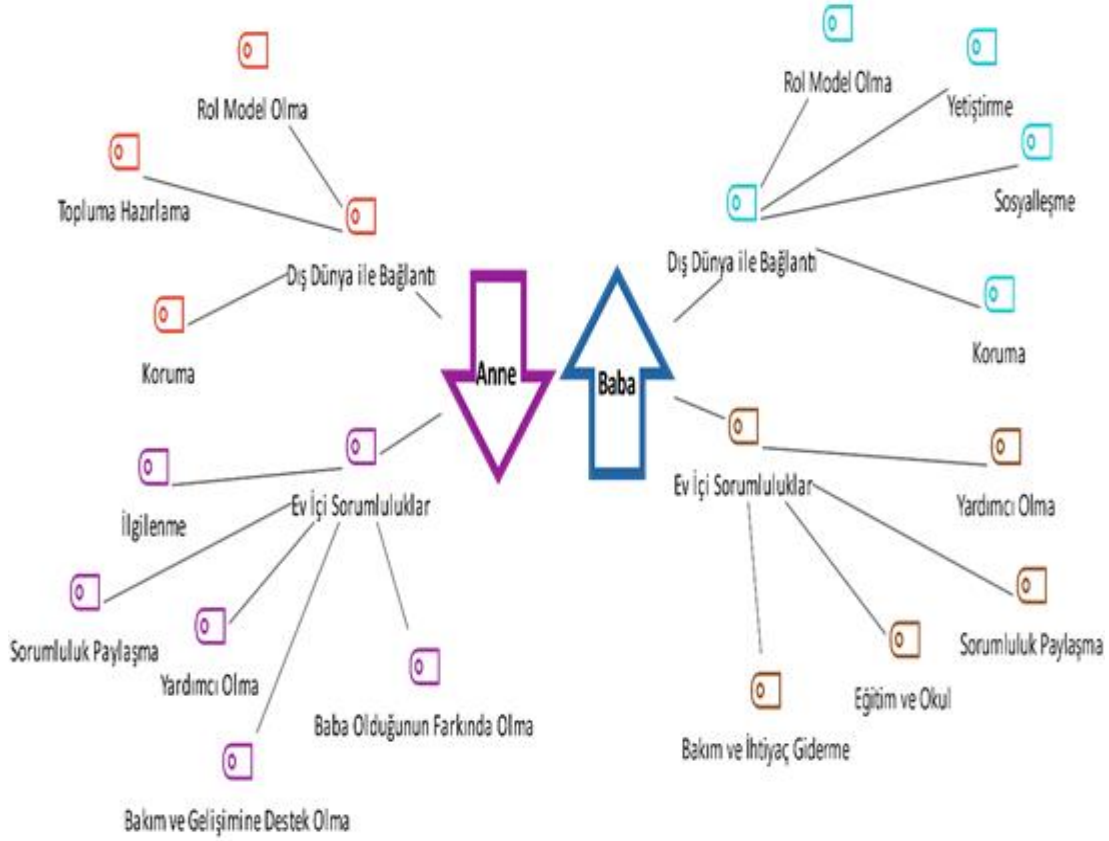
Rol Model Olma

Topluma Hazırlama

Dış Dünya ile Bağlantı

Koruma

Anne

Baba

Rol Model Olma

Yetiştirme

Sosyalleşme

Dış Dünya ile Bağlantı

Koruma

Ev İçi Sorumluluklar

İlgilenme

Sorumluluk Paylaşma

Yardımcı Olma

Baba Olduğunun Farkında Olma

Bakım ve Gelişimine Destek Olma

Ev İçi Sorumluluklar

Yardımcı Olma

Sorumluluk Paylaşma

Eğitim ve Okul

Bakım ve İhtiyaç Giderme